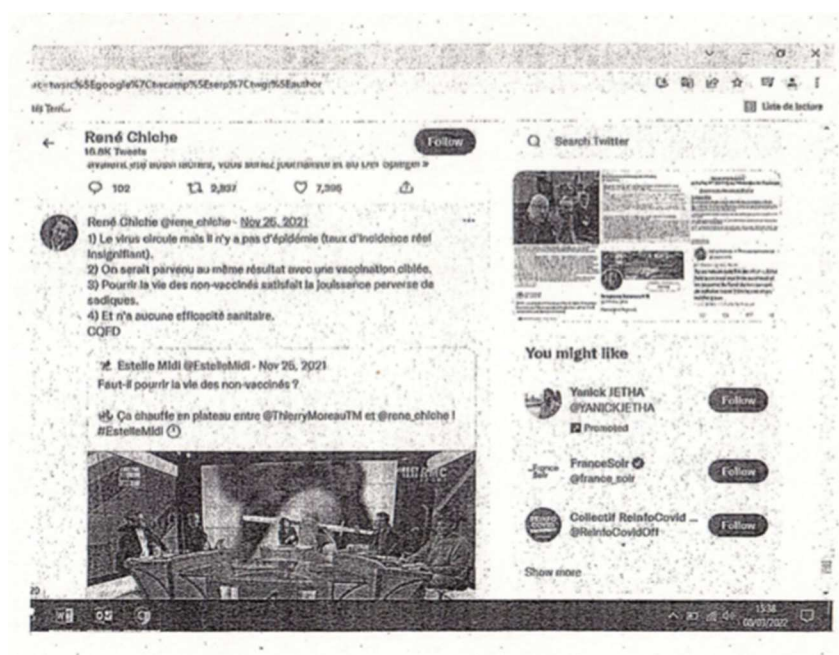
=twsrc%5Egoogle%7Ctwcamp%5Eserp%7Ctwgr%5Eauthor

Liste de lecture

René Chiche
10.8K Tweets

Follow

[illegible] journaliste et au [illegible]

102 2,937 7,399

René Chiche @rene_chiche · Nov 25, 2021
1) Le virus circule mais il n'y a pas d'épidémie (taux d'incidence réel insignifiant).
2) On serait parvenu au même résultat avec une vaccination ciblée.
3) Pourrir la vie des non-vaccinés satisfait la jouissance perverse de sadiques.
4) Et n'a aucune efficacité sanitaire.
CQFD

Estelle Midi @EstelleMidi · Nov 25, 2021
Faut-il pourrir la vie des non-vaccinés ?

Ça chauffe en plateau entre @ThierryMoreauTM et @rene_chiche !
#EstelleMidi

Search Twitter

You might like

Yanick JETHA
@YANICKJETHA
Promoted
Follow

FranceSoir
@france_soir
Follow

Collectif ReinfoCovid ...
@ReinfoCovidOff
Follow

Show more

13:38
05/01/2022